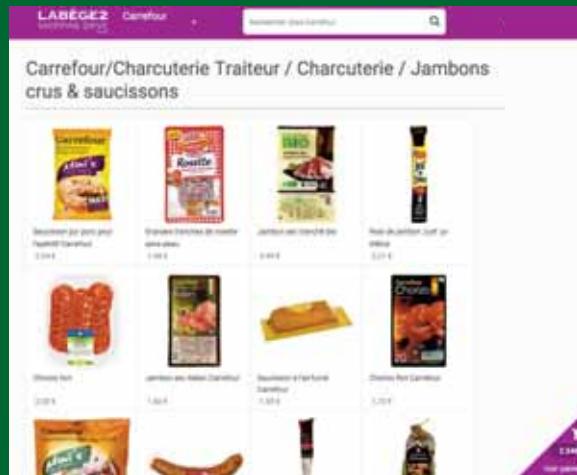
LABÈGE2 SHOPPING CENTER Carrefour

Rechercher dans Carrefour

Carrefour/Charcuterie Traiteur / Charcuterie / Jambons crus & saucissons

Carrefour Apéri'c

Rosette

BIO

Saucisson pur porc pour l'apéritif Carrefour
3,04 €

Grandes tranches de rosette sans peau
1,99 €

Jambon sec tranché bio
3,49 €

Noix de jambon 'cuit' ou fillets
2,21 €

Chorizo fort
2,05 €

Jambon sec italien Carrefour
1,60 €

Saucisson à l'ancienne Carrefour
1,39 €

Carrefour Chorizo

Chorizo fort Carrefour
1,15 €

Apéri'c

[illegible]